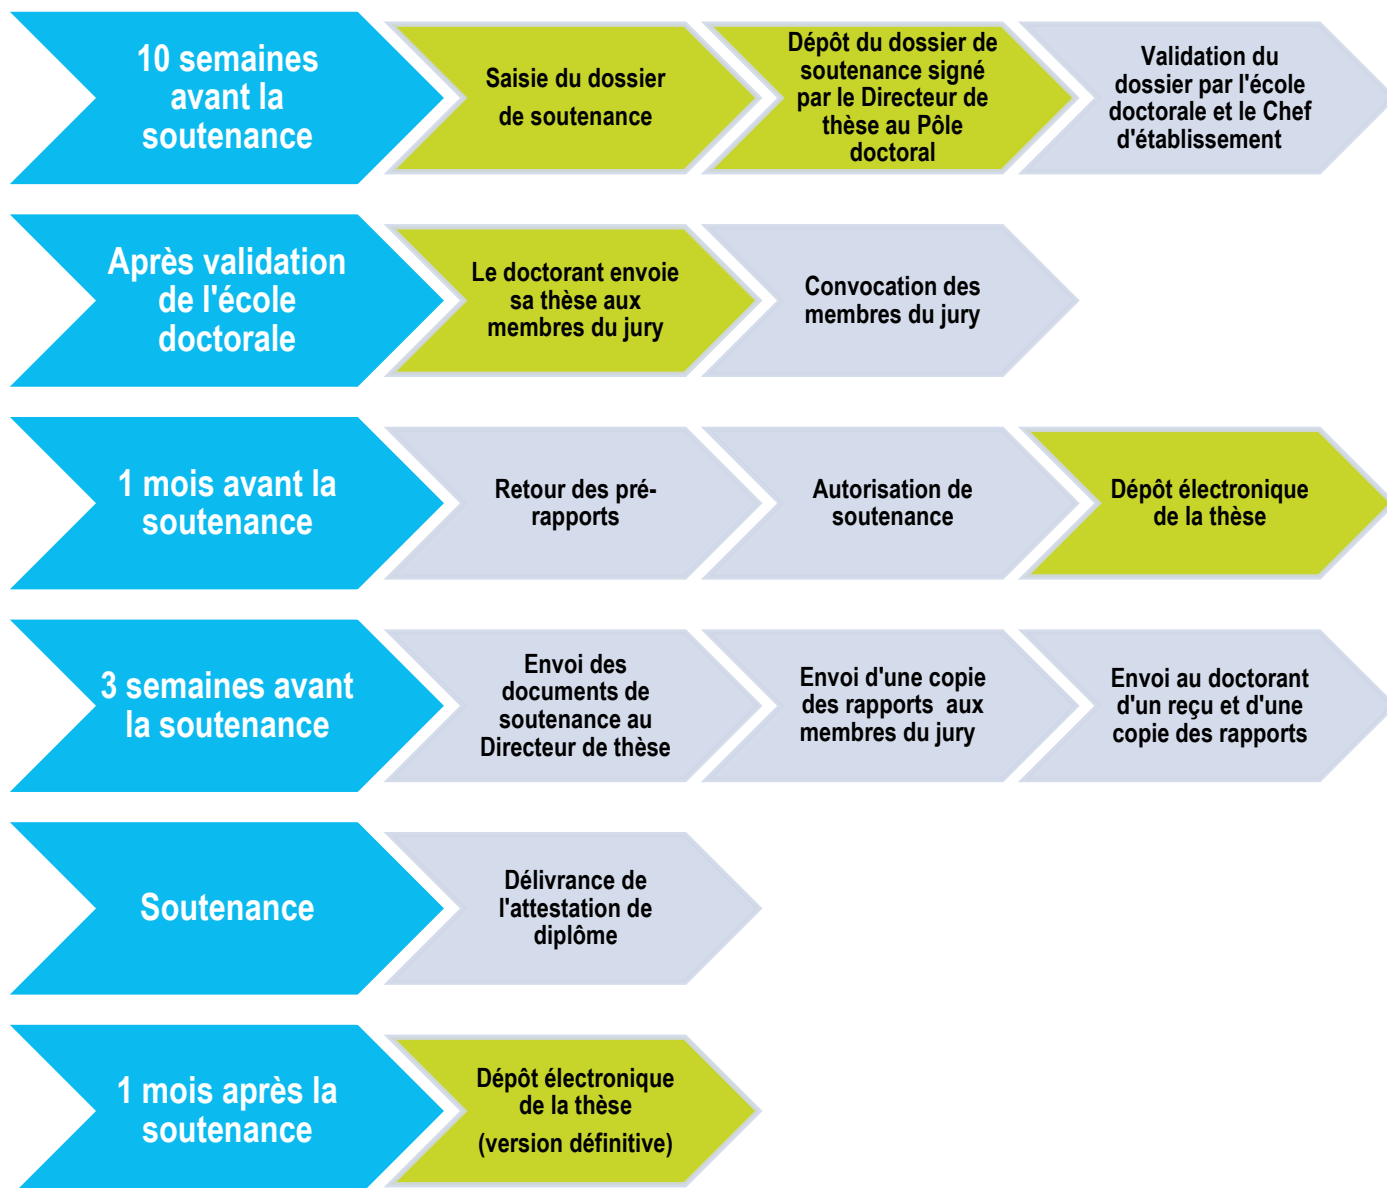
10 semaines avant la soutenance

Saisie du dossier de soutenance

Dépôt du dossier de soutenance signé par le Directeur de thèse au Pôle doctoral

Validation du dossier par l'école doctorale et le Chef d'établissement

Après validation de l'école doctorale

Le doctorant envoie sa thèse aux membres du jury

Convocation des membres du jury

1 mois avant la soutenance

Retour des pré-rapports

Autorisation de soutenance

Dépôt électronique de la thèse

3 semaines avant la soutenance

Envoi des documents de soutenance au Directeur de thèse

Envoi d'une copie des rapports aux membres du jury

Envoi au doctorant d'un reçu et d'une copie des rapports

Soutenance

Délivrance de l'attestation de diplôme

1 mois après la soutenance

Dépôt électronique de la thèse (version définitive)